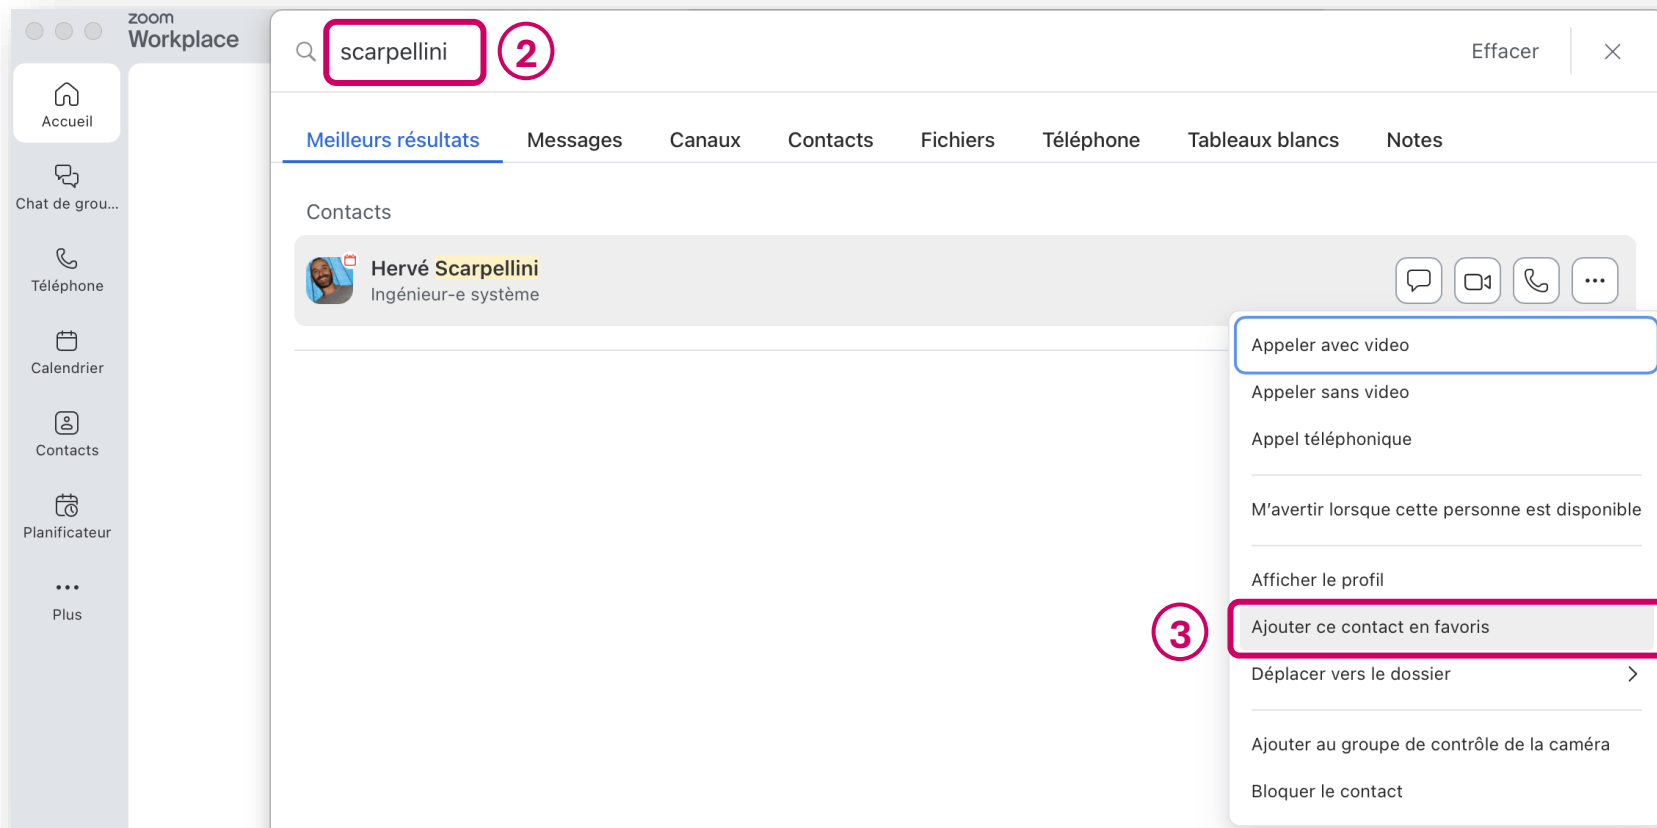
zoom
Workplace

Accueil
Chat de grou...
Téléphone
Calendrier
Contacts
Planificateur
Plus

scarpellini
2
Effacer

Meilleurs résultats
Messages
Canaux
Contacts
Fichiers
Téléphone
Tableaux blancs
Notes

Contacts

Hervé Scarpellini
Ingénieur-e système

Appeler avec video
Appeler sans video
Appel téléphonique
M'avertir lorsque cette personne est disponible
Afficher le profil
3
Ajouter ce contact en favoris
Déplacer vers le dossier
Ajouter au groupe de contrôle de la caméra
Bloquer le contact